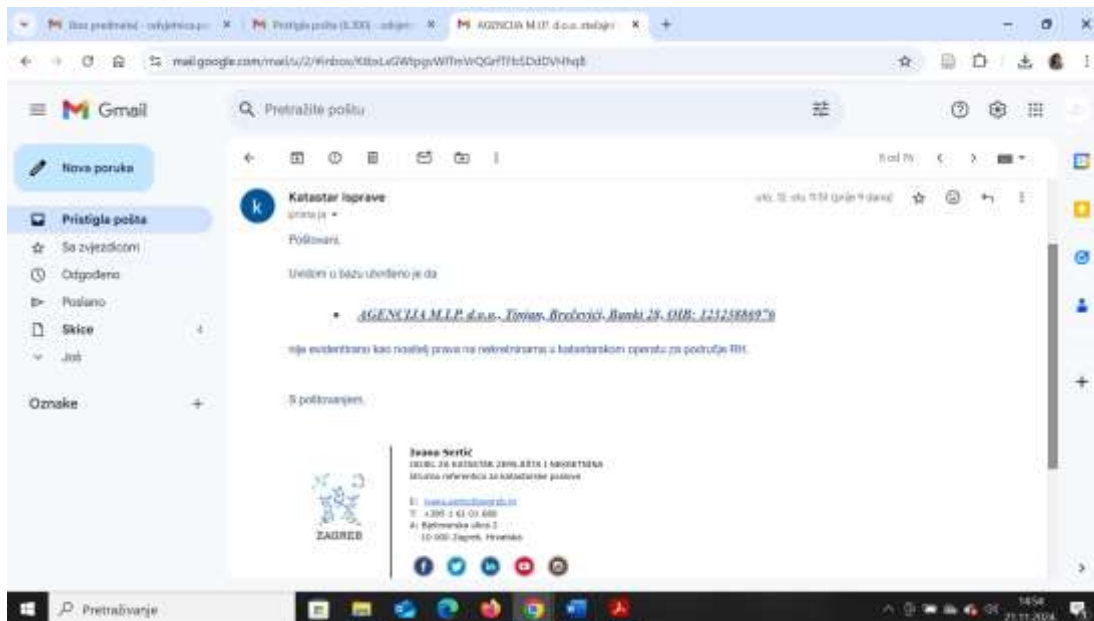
Bez predmeta - sdsjetnica... × | Pristigla pošta (6.330) - adijet... × | AGENCIJA M.I.P. d.o.o. zadaje... × | +

mail.google.com/mail/u/2/#inbox/KtbxLxGWtpgvWffmWQGrfTfhSDdDVHhqB

Gmail

Pretražite poštu

Nova poruka

Pristigla pošta
Sa zvjezdicom
Odgođeno
Poslano
Skice
Još

Oznake +

8 od 76

Katastar Isprave
prima ja

uto, 12. stu 11:51 (prije 9 dana)

Poštovani,

Uvidom u bazu utvrđeno je da

• AGENCIJA M.I.P. d.o.o., Tinjan, Brečevići, Banki 28, OIB: 1252588697б

nije evidentirano kao nositelj prava na nekretninama u katastarskom operatu za područje RH.

S poštovanjem,

Ivana Sertić
ODJEL ZA KATASTAR ZEMLJIŠTA I NEKRETNINA
Stručna referentica za katastarske poslove

E: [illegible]
T: +385 1 61 01 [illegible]
A: Baštinarska ulica 2
10 000 Zagreb, Hrvatska

ZAGREB

Pretraživanje

14:58
21.11.2024.